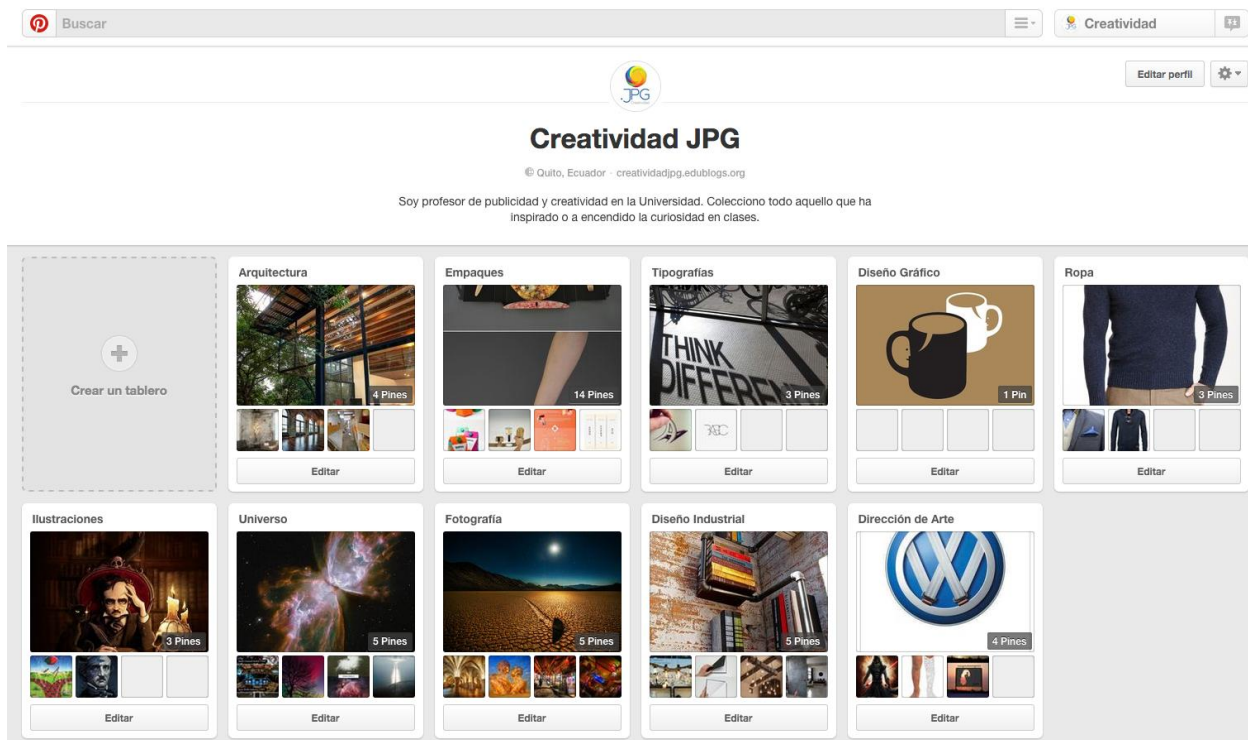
Buscar

Creatividad

Editar perfil

JPG

Creatividad JPG

Quito, Ecuador · creatividadjpg.edublogs.org

Soy profesor de publicidad y creatividad en la Universidad. Colecciono todo aquello que ha inspirado o a encendido la curiosidad en clases.

Crear un tablero

Arquitectura
4 Pines
Editar

Empaques
14 Pines
Editar

Tipografías
THINK DIFFEREN
3 Pines
Editar

Diseño Gráfico
1 Pin
Editar

Ropa
3 Pines
Editar

Ilustraciones
3 Pines
Editar

Universo
5 Pines
Editar

Fotografía
5 Pines
Editar

Diseño Industrial
5 Pines
Editar

Dirección de Arte
4 Pines
Editar